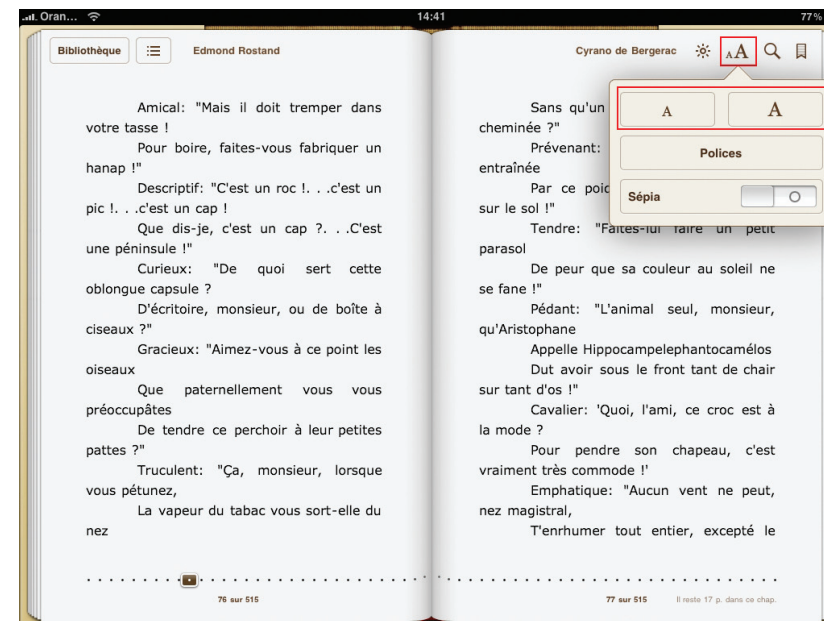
Oran... 14:41 77%

Bibliothèque Edmond Rostand

Amical: "Mais il doit tremper dans votre tasse !

Pour boire, faites-vous fabriquer un hanap !"

Descriptif: "C'est un roc !. . .c'est un pic !. . .c'est un cap !

Que dis-je, c'est un cap ?. . .C'est une péninsule !"

Curieux: "De quoi sert cette oblongue capsule ?

D'écritoire, monsieur, ou de boîte à ciseaux ?"

Gracieux: "Aimez-vous à ce point les oiseaux

Que paternellement vous vous préoccupâtes

De tendre ce perchoir à leur petites pattes ?"

Truculent: "Ça, monsieur, lorsque vous pétunez,

La vapeur du tabac vous sort-elle du nez

76 sur 515

Cyrano de Bergerac

A A

Polices

Sépia

Sans qu'un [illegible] cheminée ?"

Prévenant: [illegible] entraînée

Par ce poid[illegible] sur le sol !"

Tendre: "Faites-lui faire un petit parasol

De peur que sa couleur au soleil ne se fane !"

Pédant: "L'animal seul, monsieur, qu'Aristophane

Appelle Hippocampelephantocamélos

Dut avoir sous le front tant de chair sur tant d'os !"

Cavalier: 'Quoi, l'ami, ce croc est à la mode ?

Pour pendre son chapeau, c'est vraiment très commode !'

Emphatique: "Aucun vent ne peut, nez magistral,

T'enrhumer tout entier, excepté le

77 sur 515 Il reste 17 p. dans ce chap.